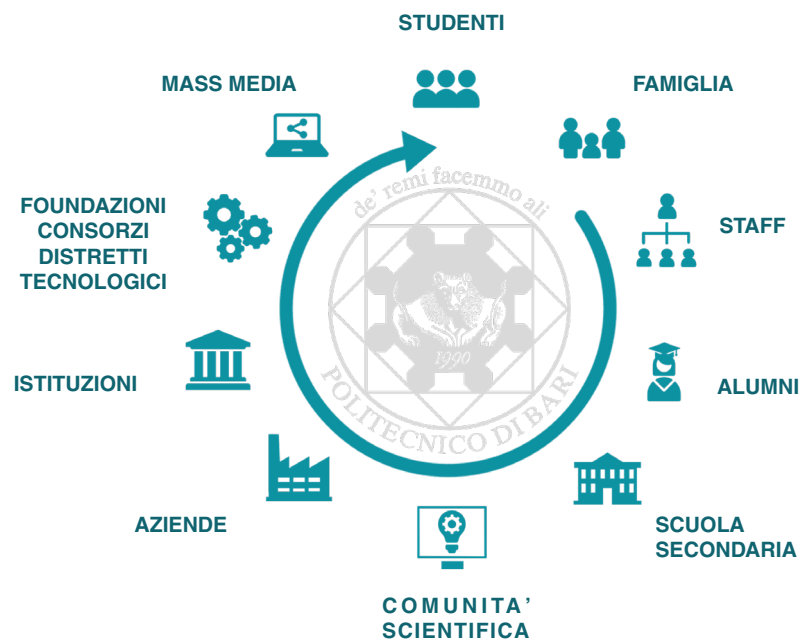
STUDENTI

FAMIGLIA

STAFF

ALUMNI

SCUOLA SECONDARIA

COMUNITA' SCIENTIFICA

AZIENDE

ISTITUZIONI

FOUNDAZIONI CONSORZI DISTRETTI TECNOLOGICI

MASS MEDIA

de' remi facemmo ali

1990

POLITECNICO DI BARI